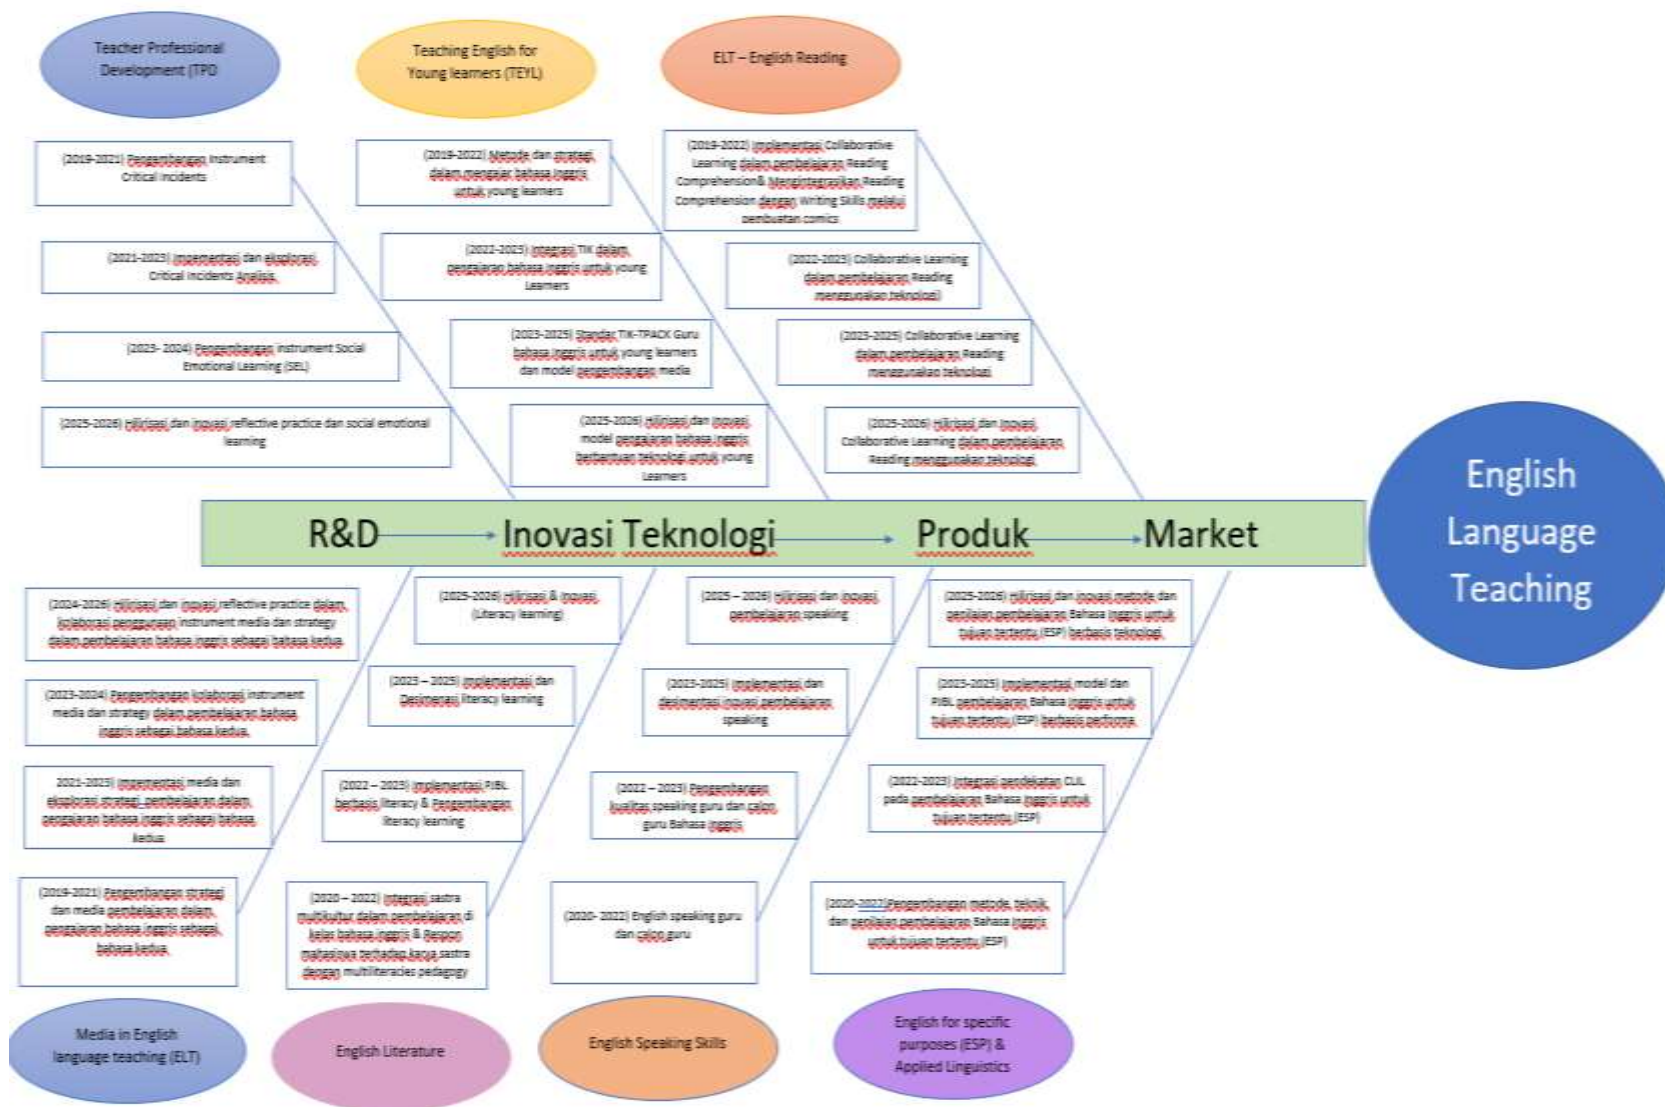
Teacher Professional Development (TPD)

Teaching English for Young learners (TEYL)

ELT – English Reading

(2019-2021) Pengembangan Instrument Critical Incidents

(2021-2023) Impementasi dan eksplorasi Critical Incidents Analisis

(2023- 2024) Pengembangan instrument Social Emotional Learning (SEL)

(2025-2026) Hilirisasi dan inovasi reflective practice dan social emotional learning

(2019-2022) Metode dan strategi dalam mengajar bahasa inggris untuk young learners

(2022-2023) Integrasi TIK dalam pengajaran bahasa inggris untuk young Learners

(2023-2025) Standar TIK-TPACK Guru bahasa inggris untuk young learners dan model pengembangan media

(2025-2026) Hilirisasi dan inovasi model pengajaran bahasa inggris berbantuan teknologi untuk young Learners

(2019-2022) Implementasi Collaborative Learning dalam pembelajaran Reading Comprehension& Mengintegrasikan Reading Comprehension dengan Writing Skills melalui pembuatan comics

(2022-2023) Collaborative Learning dalam pembelajaran Reading menggunakan teknologi

(2023-2025) Collaborative Learning dalam pembelajaran Reading menggunakan teknologi

(2025-2026) Hilirisasi dan inovasi Collaborative Learning dalam pembelajaran Reading menggunakan teknologi

R&D → Inovasi Teknologi → Produk → Market

English Language Teaching

(2024-2026) Hilirisasi dan inovasi reflective practice dalam kolaborasi penggunaan instrument media dan strategy dalam pembelajaran bahasa inggris sebagai bahasa kedua

(2023-2024) Pengembangan kolaborasi instrument media dan strategy dalam pembelajaran bahasa inggris sebagai bahasa kedua.

2021-2023) Impementasi media dan eksplorasi strategi pembelajaran dalam pengajaran bahasa inggris sebagai bahasa kedua

(2019-2021) Pengembangan strategi dan media pembelajaran dalam pengajaran bahasa inggris sebagai bahasa kedua

(2025-2026) Hilirisasi & inovasi (Literacy learning)

(2023 – 2025) Implementasi dan Deseminasi literacy learning

(2022 – 2023) Implementasi PJBL berbasis literacy & Pengembangan literacy learning

(2020 – 2022) Integrasi sastra multikultur dalam pembelajaran di kelas bahasa inggris & Respon mahasiswa terhadap karya sastra dengan multiliteracies pedagogy

(2025 – 2026) Hilirisasi dan inovasi pembelajaran speaking

(2023-2025) Implementasi dan deimentasi inovasi pembelajaran speaking

(2022 – 2023) Pengembangan kualitas speaking guru dan calon guru Bahasa Inggris

(2020- 2022) English speaking guru dan calon guru

(2025-2026) Hilirisasi dan inovasi metode dan penilaian pembelajaran Bahasa Inggris untuk tujuan tertentu (ESP) berbasis teknologi

(2023-2025) Implementasi model dan PJBL pembelajaran Bahasa Inggris untuk tujuan tertentu (ESP) berbasis performa

(2022-2023) Integrasi pendekatan CLIL pada pembelajaran Bahasa Inggris untuk tujuan tertentu (ESP)

(2020-2022)Pengembangan metode, teknik, dan penilaian pembelajaran Bahasa Inggris untuk tujuan tertentu (ESP)

Media in English language teaching (ELT)

English Literature

English Speaking Skills

English for specific purposes (ESP) & Applied Linguistics